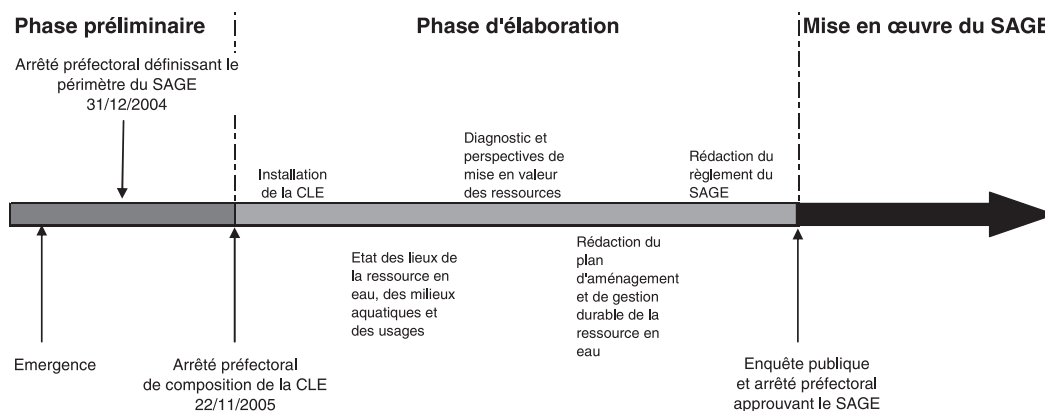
Phase préliminaire

Phase d'élaboration

Mise en œuvre du SAGE

Arrêté préfectoral définissant le périmètre du SAGE 31/12/2004

Installation de la CLE

Diagnostic et perspectives de mise en valeur des ressources

Rédaction du règlement du SAGE

Etat des lieux de la ressource en eau, des milieux aquatiques et des usages

Rédaction du plan d'aménagement et de gestion durable de la ressource en eau

Emergence

Arrêté préfectoral de composition de la CLE 22/11/2005

Enquête publique et arrêté préfectoral approuvant le SAGE